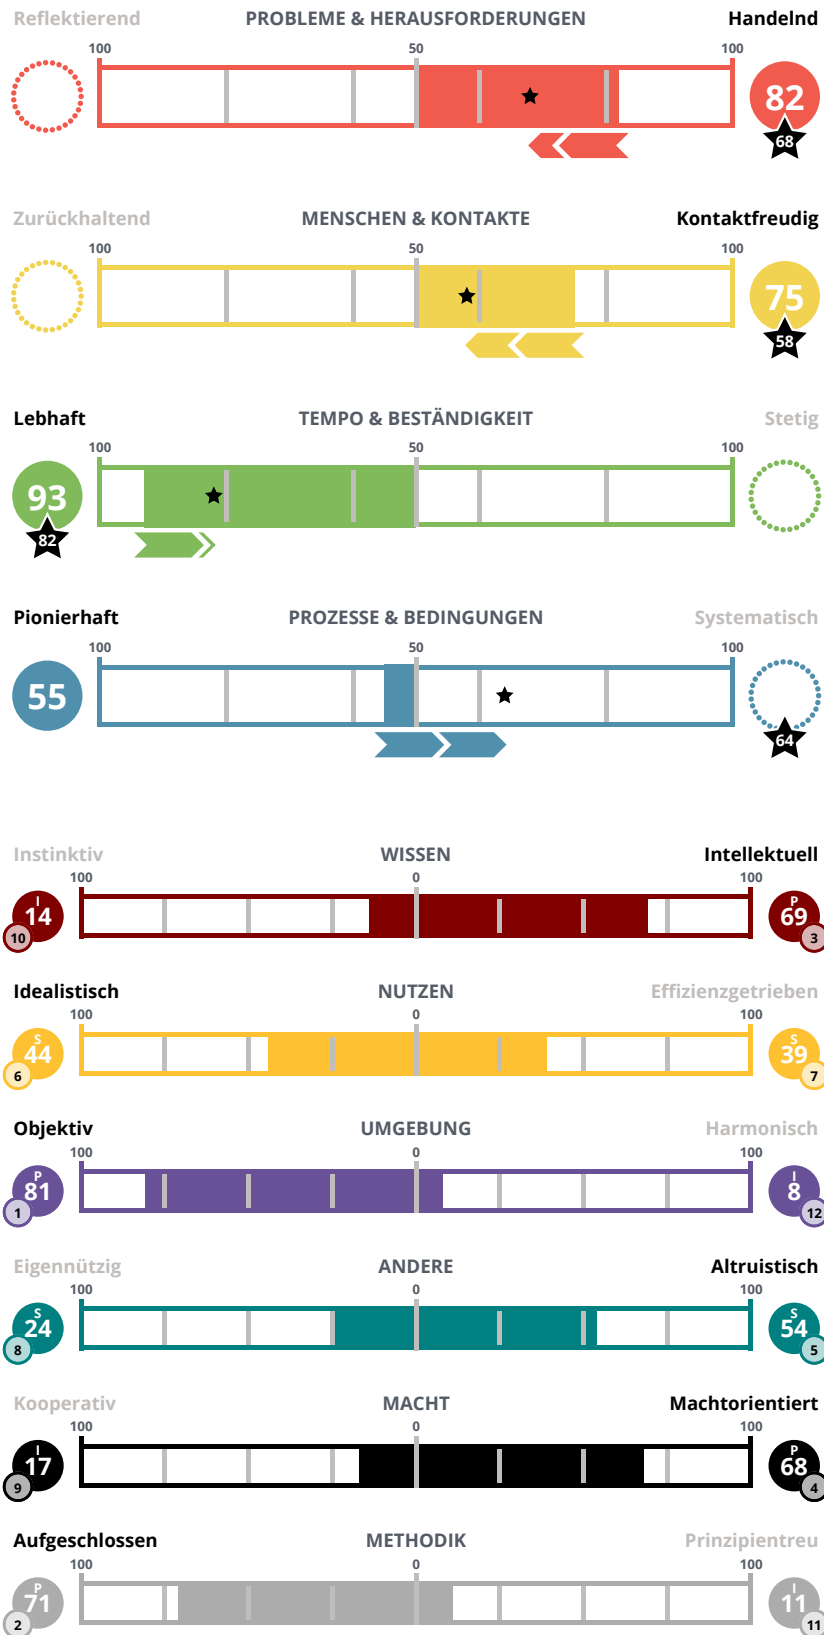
Reflektierend PROBLEME & HERAUSFORDERUNGEN Handelnd
100 50 100
82
68

Zurückhaltend MENSCHEN & KONTAKTE Kontaktfreudig
100 50 100
75
58

Lebhaft TEMPO & BESTÄNDIGKEIT Stetig
100 50 100
93
82

Pionierhaft PROZESSE & BEDINGUNGEN Systematisch
100 50 100
55
64

Instinktiv WISSEN Intellektuell
100 0 100
I 14 10
P 69 3

Idealistisch NUTZEN Effizienzgetrieben
100 0 100
S 44 6
S 39 7

Objektiv UMGEBUNG Harmonisch
100 0 100
P 81 1
I 8 12

Eigennützig ANDERE Altruistisch
100 0 100
S 24 8
S 54 5

Kooperativ MACHT Machtorientiert
100 0 100
I 17 9
P 68 4

Aufgeschlossen METHODIK Prinzipientreu
100 0 100
P 71 2
I 11 11